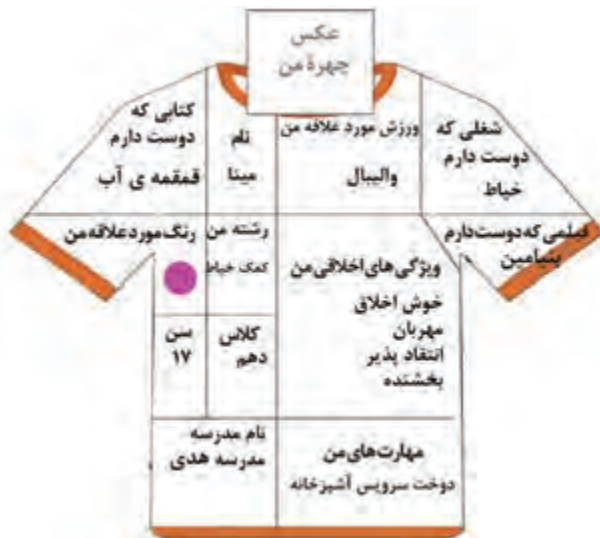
عکس
چهرهٔ من

کتابی که دوست دارم
قمقمه ی آب

نام
مینا

ورزش مورد علاقه من
والیبال

شغلی که دوست دارم
خیاط

رنگ مورد علاقه من

رشته من
کمک خیاط

ویژگی‌های اخلاقی من
خوش اخلاق
مهربان
انتقاد پذیر
بخشنده

فیلمی که دوست دارم
یاسمین

سن
۱۷

کلاس
دهم

نام مدرسه
مدرسه هدی

مهارت‌های من
دوخت سرویس آشپزخانه